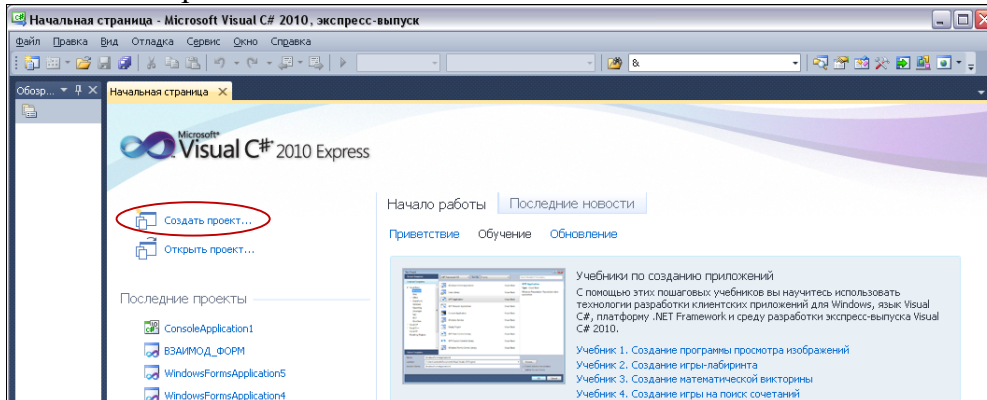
Начальная страница - Microsoft Visual C# 2010, экспресс-выпуск

Файл Правка Вид Отладка Сервис Окно Справка

&

Обзор... Начальная страница

Microsoft Visual C# 2010 Express

Создать проект...

Открыть проект...

Последние проекты

ConsoleApplication1

ВЗАИМОД_ФОРМ

WindowsFormsApplication5

WindowsFormsApplication4

Начало работы Последние новости

Приветствие Обучение Обновление

Учебники по созданию приложений

С помощью этих пошаговых учебников вы научитесь использовать технологии разработки клиентских приложений для Windows, язык Visual C#, платформу .NET Framework и среду разработки экспресс-выпуска Visual C# 2010.

Учебник 1. Создание программы просмотра изображений
Учебник 2. Создание игры-лабиринта
Учебник 3. Создание математической викторины
Учебник 4. Создание игры на поиск сочетаний